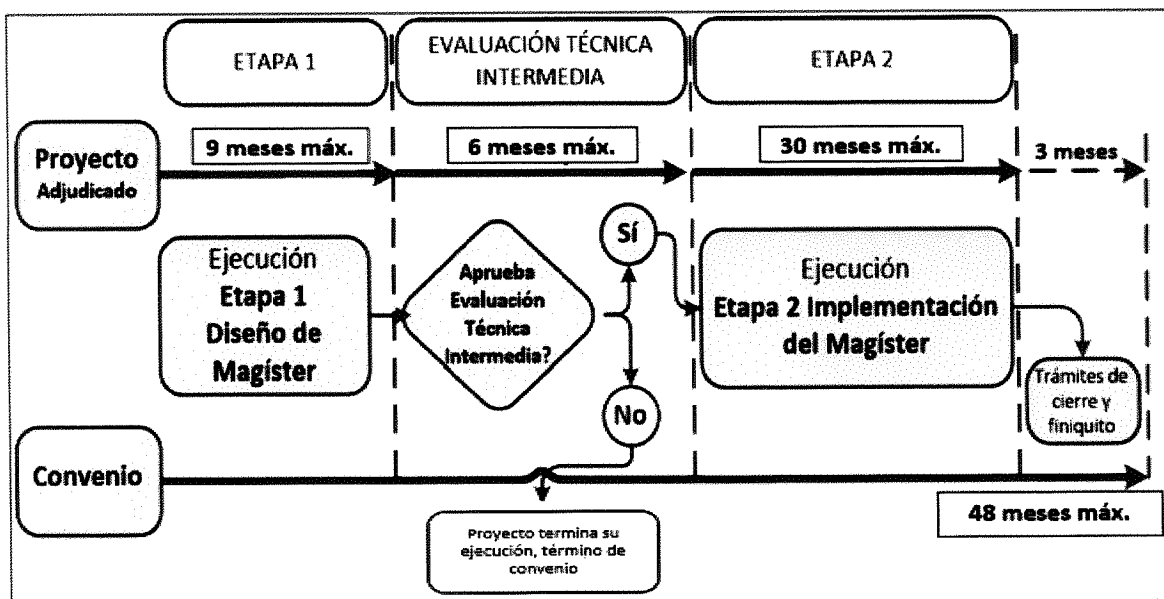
ETAPA 1

EVALUACIÓN TÉCNICA INTERMEDIA

ETAPA 2

Proyecto Adjudicado

9 meses máx.

6 meses máx.

30 meses máx.

3 meses

Ejecución Etapa 1 Diseño de Magíster

Aprueba Evaluación Técnica Intermedia?

Sí

No

Ejecución Etapa 2 Implementación del Magíster

Trámites de cierre y finiquito

Convenio

Proyecto termina su ejecución, término de convenio

48 meses máx.